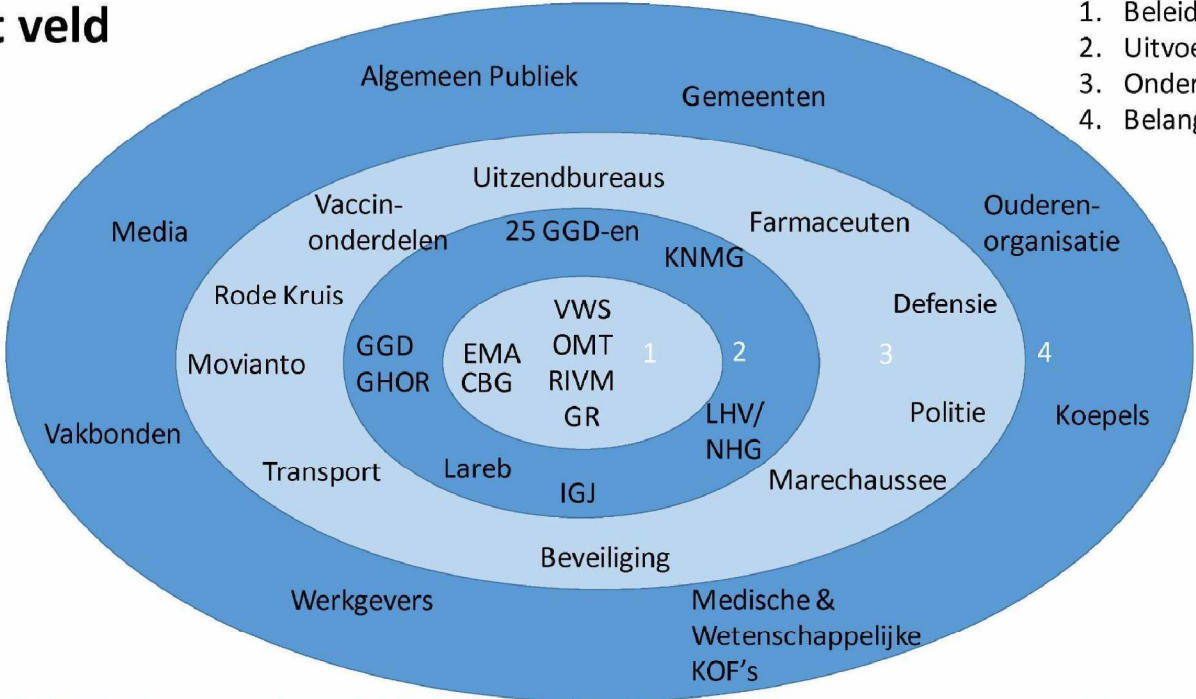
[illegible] veld

1. Beleid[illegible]
2. Uitvoe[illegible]
3. Onder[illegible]
4. Belang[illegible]

Algemeen Publiek
Gemeenten
Media
Ouderen-organisatie
Vakbonden
Koepels
Werkgevers
Medische & Wetenschappelijke KOF's

Uitzendbureaus
Vaccin-onderdelen
Farmaceuten
Rode Kruis
Defensie
Movianto
Politie
Transport
Marechaussee
Beveiliging

25 GGD-en
KNMG
GGD
GHOR
LHV/
NHG
Lareb
IGJ

EMA
CBG
VWS
OMT
RIVM
GR

1
2
3
4